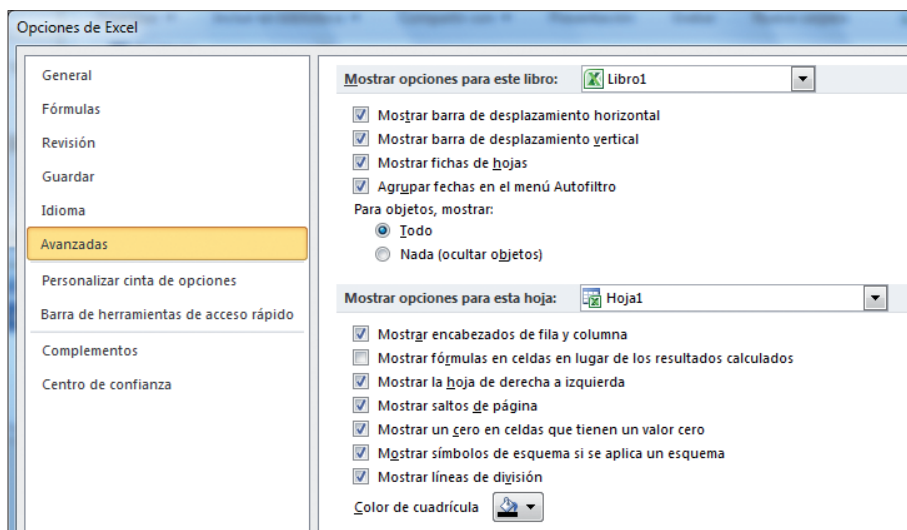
Opciones de Excel

General
Fórmulas
Revisión
Guardar
Idioma
Avanzadas
Personalizar cinta de opciones
Barra de herramientas de acceso rápido
Complementos
Centro de confianza

Mostrar opciones para este libro: Libro1

Mostrar barra de desplazamiento horizontal
Mostrar barra de desplazamiento vertical
Mostrar fichas de hojas
Agrupar fechas en el menú Autofiltro
Para objetos, mostrar:
Todo
Nada (ocultar objetos)

Mostrar opciones para esta hoja: Hoja1

Mostrar encabezados de fila y columna
Mostrar fórmulas en celdas en lugar de los resultados calculados
Mostrar la hoja de derecha a izquierda
Mostrar saltos de página
Mostrar un cero en celdas que tienen un valor cero
Mostrar símbolos de esquema si se aplica un esquema
Mostrar líneas de división
Color de cuadrícula